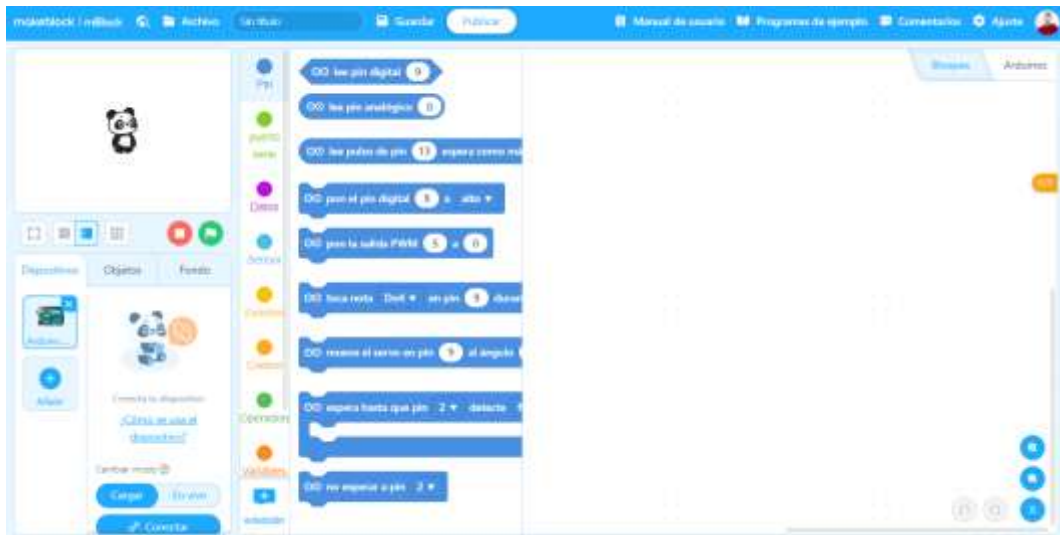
makeblock | mBlock Archivo Sin título Guardar Publicar Manual de usuario Programas de ejemplo Comentarios Ajuste

Bloques Arduino

Pin
puerto serie
Datos
Sensor
Eventos
Control
Operadores
Variables
extensión

lee pin digital 9
lee pin analógico 0
lee pulso de pin 13 espera como má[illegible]
pon el pin digital 9 a alto
pon la salida PWM 5 a 0
toca nota Do4 en pin 9 durac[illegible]
mueve el servo en pin 9 al ángulo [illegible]
espera hasta que pin 2 detecte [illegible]
no esperar a pin 2

Dispositivos Objetos Fondo
Arduino
Añadir
Conecta tu dispositivo
¿Cómo se usa el dispositivo?
Cambiar modo
Cargar En vivo
Conectar